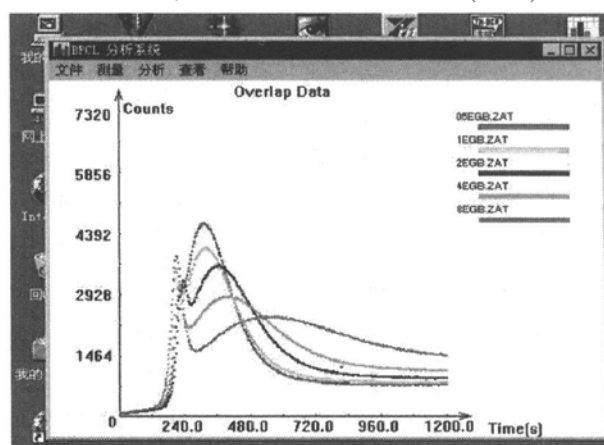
BPCL 分析系统

文件 测量 分析 查看 帮助

Overlap Data

Counts

7320

5856

4392

2928

1464

0

240.0 480.0 720.0 960.0 1200.0 Time(s)

05EGB.ZAT

1EGB.ZAT

2EGB.ZAT

4EGB.ZAT

8EGB.ZAT

我的

网上

Int

回

我的